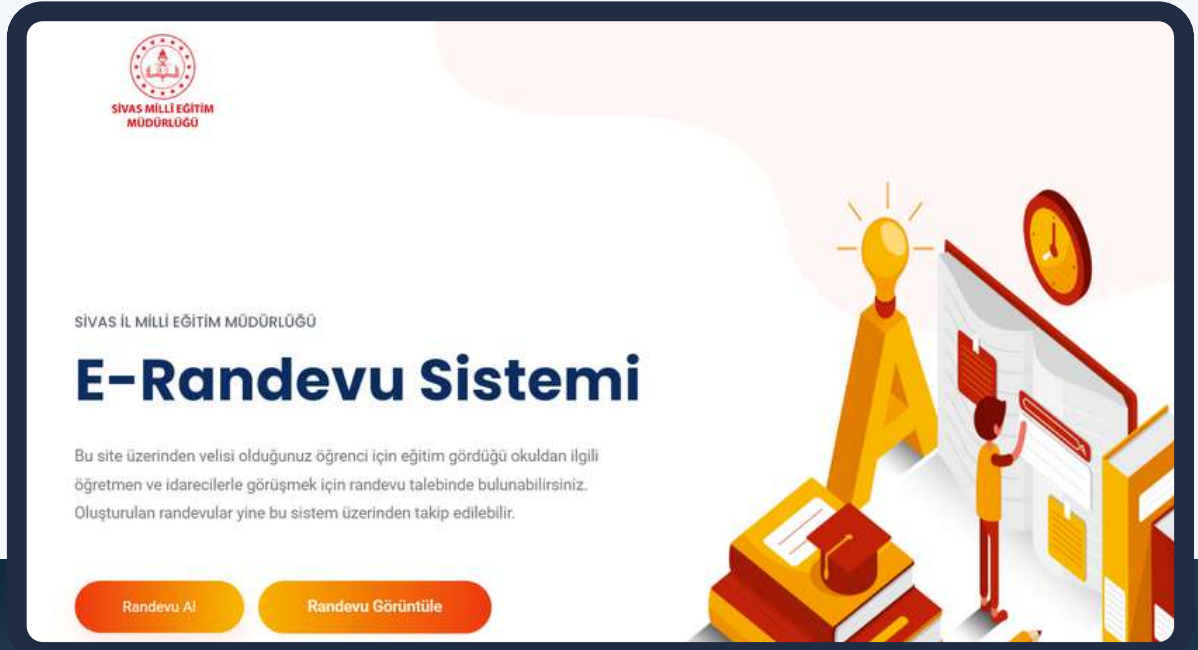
SİVAS MİLLİ EĞİTİM MÜDÜRLÜĞÜ

SİVAS İL MİLLİ EĞİTİM MÜDÜRLÜĞÜ

E-Randevu Sistemi

Bu site üzerinden velisi olduğunuz öğrenci için eğitim gördüğü okuldan ilgili öğretmen ve idarecilerle görüşmek için randevu talebinde bulunabilirsiniz. Oluşturulan randevular yine bu sistem üzerinden takip edilebilir.

Randevu Al

Randevu Görüntüle